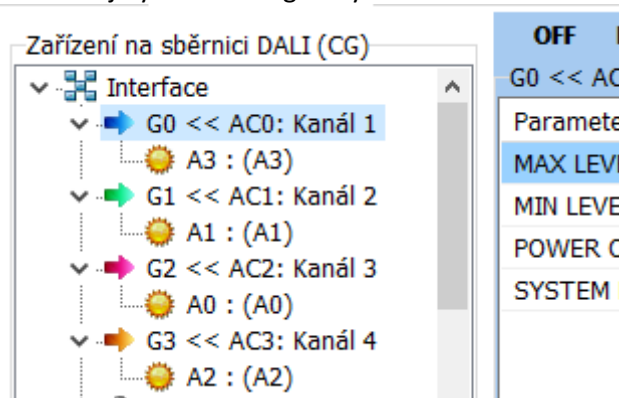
Zařízení na sběrnici DALI (CG)

Interface
G0 << AC0: Kanál 1
A3 : (A3)
G1 << AC1: Kanál 2
A1 : (A1)
G2 << AC2: Kanál 3
A0 : (A0)
G3 << AC3: Kanál 4
A2 : (A2)

OFF
G0 << AC
Paramete
MAX LEV
MIN LEVE
POWER C
SYSTEM